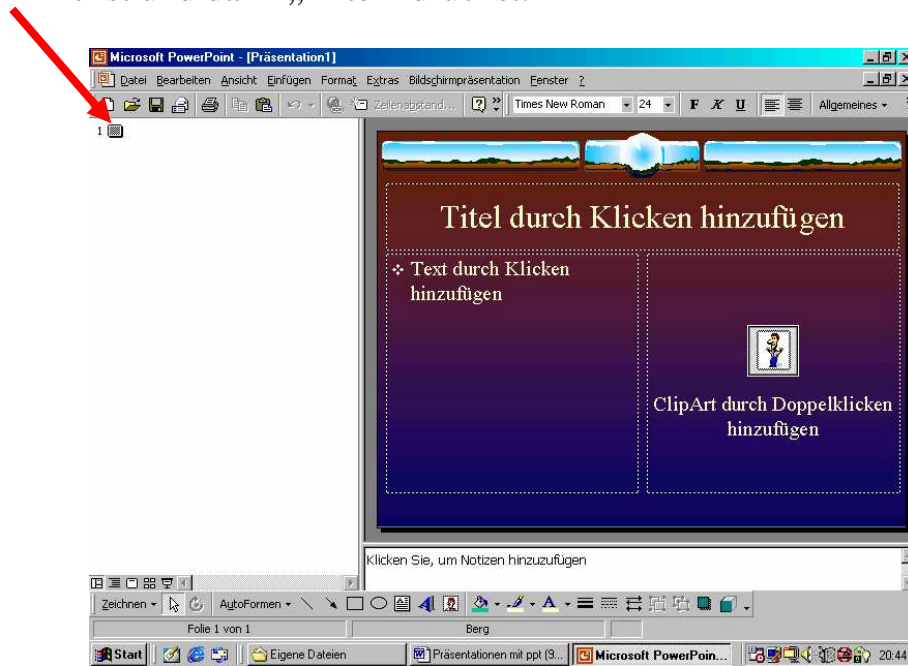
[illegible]

Microsoft PowerPoint - [Präsentation1]

Datei Bearbeiten Ansicht Einfügen Format Extras Bildschirmpräsentation Fenster ?

Zeilenabstand... Times New Roman 24 F K U Allgemeines

1

Titel durch Klicken hinzufügen

Text durch Klicken hinzufügen

ClipArt durch Doppelklicken hinzufügen

Klicken Sie, um Notizen hinzuzufügen

Zeichnen AutoFormen

Folie 1 von 1 Berg

Start Eigene Dateien Präsentationen mit ppt (9... Microsoft PowerPoin... 20:44